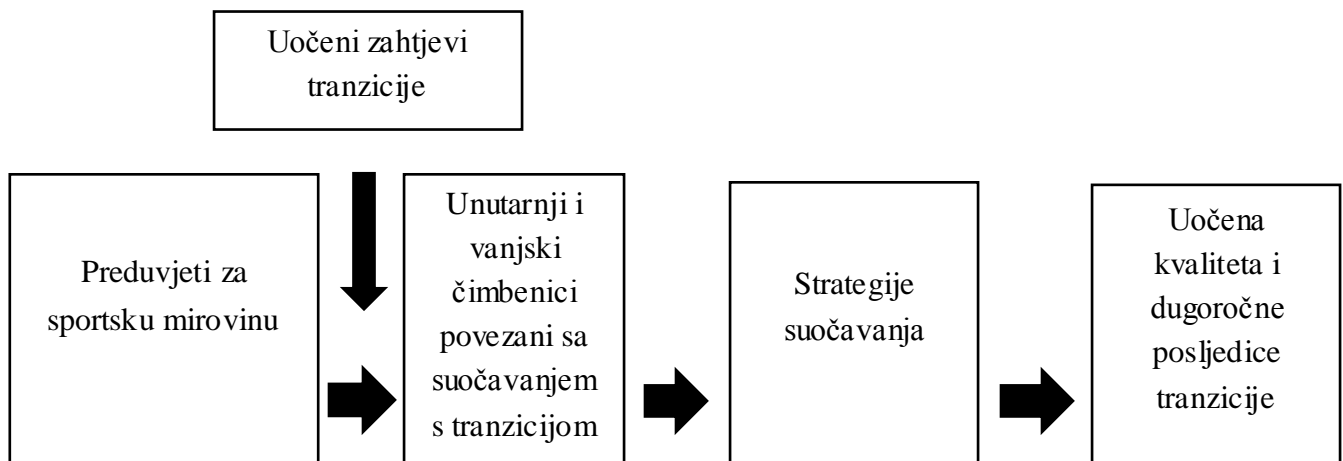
Uočeni zahtjevi tranzicije

Preduvjeti za sportsku mirovinu

Unutarnji i vanjski čimbenici povezani sa suočavanjem s tranzicijom

Strategije suočavanja

Uočena kvaliteta i dugoročne posljedice tranzicije